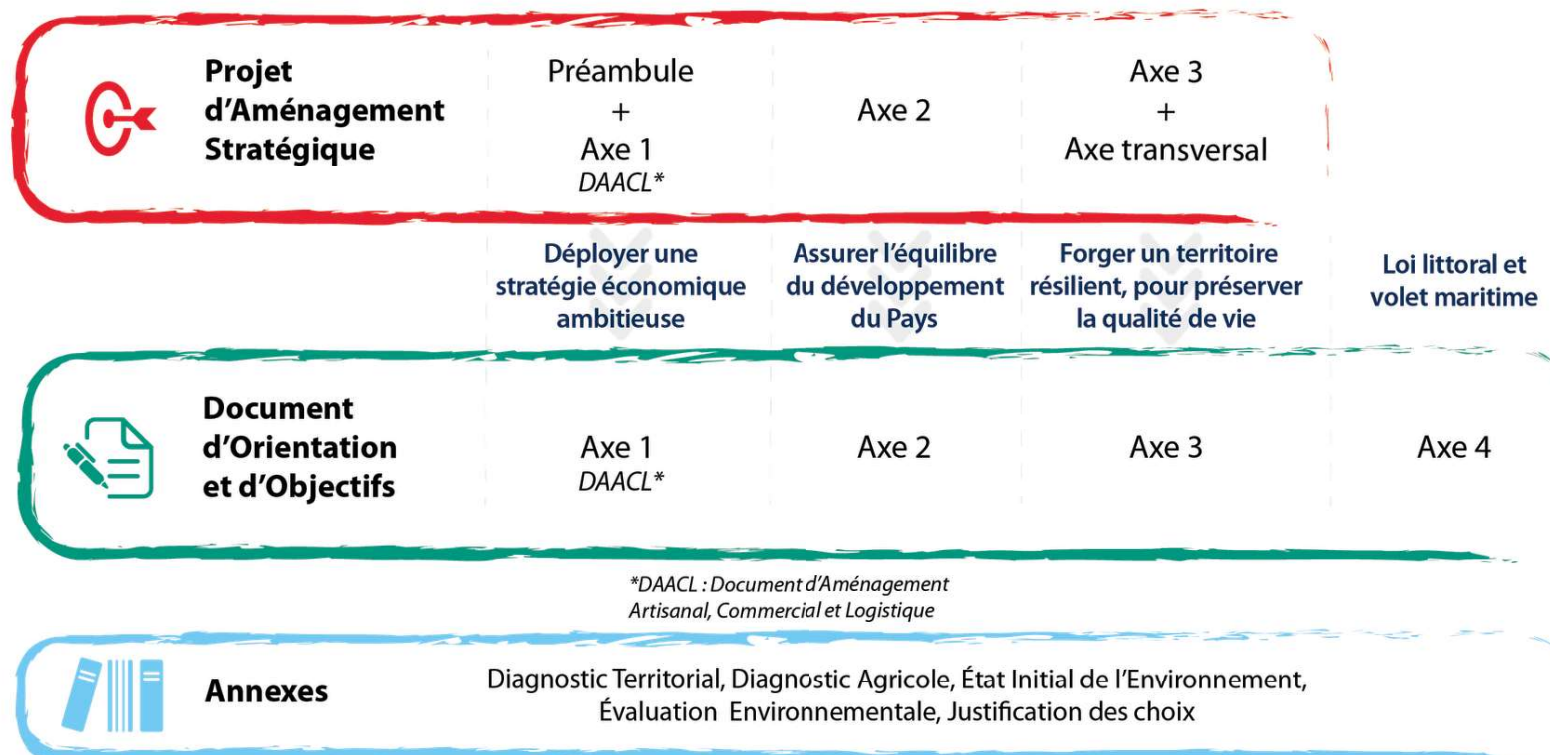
**Projet d'Aménagement Stratégique**

| Préambule + Axe 1 *DAACL\** | Axe 2 | Axe 3 + Axe transversal | |
|---|---|---|---|
| **Déployer une stratégie économique ambitieuse** | **Assurer l'équilibre du développement du Pays** | **Forger un territoire résilient, pour préserver la qualité de vie** | **Loi littoral et volet maritime** |

**Document d'Orientation et d'Objectifs**

| Axe 1 *DAACL\** | Axe 2 | Axe 3 | Axe 4 |
|---|---|---|---|

*\*DAACL : Document d'Aménagement Artisanal, Commercial et Logistique*

**Annexes**

Diagnostic Territorial, Diagnostic Agricole, État Initial de l'Environnement, Évaluation Environnementale, Justification des choix